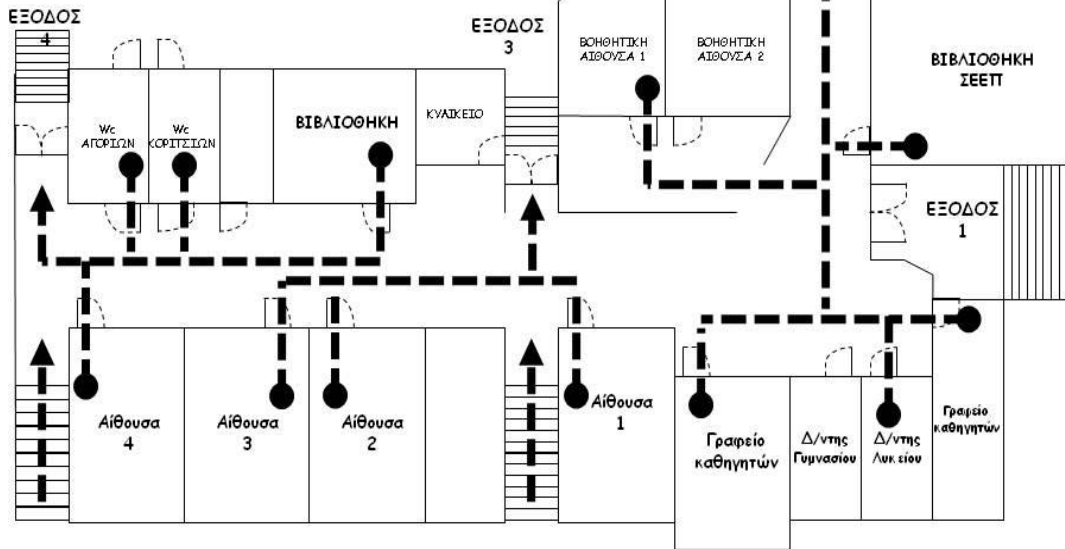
ΕΞΟΔΟΣ 4

ΕΞΟΔΟΣ 3

ΒΟΗΘΗΤΙΚΗ ΑΙΘΟΥΣΑ 1

ΒΟΗΘΗΤΙΚΗ ΑΙΘΟΥΣΑ 2

ΒΙΒΛΙΟΘΗΚΗ ΣΕΕΠ

Wc ΑΓΟΡΙΩΝ

Wc ΚΟΡΙΤΣΙΩΝ

ΒΙΒΛΙΟΘΗΚΗ

ΚΥΛΙΚΕΙΟ

ΕΞΟΔΟΣ 1

Αίθουσα 4

Αίθουσα 3

Αίθουσα 2

Αίθουσα 1

Γραφείο καθηγητών

Δ/ντης Γυμνασίου

Δ/ντης Λυκείου

Γραφείο καθηγητών